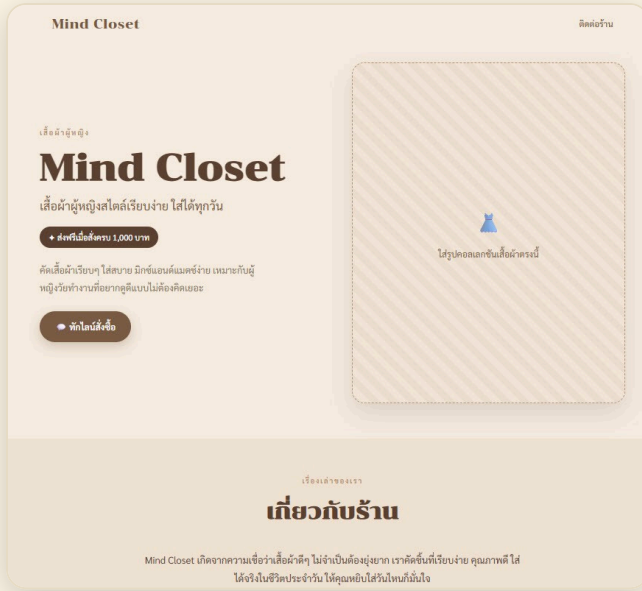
Mind Closet

ติดต่อร้าน

เสื้อผ้าผู้หญิง

Mind Closet

เสื้อผ้าผู้หญิงสไตล์เรียบง่าย ใส่ได้ทุกวัน

✦ ส่งฟรีเมื่อสั่งครบ 1,000 บาท

คัดเสื้อผ้าเรียบๆ ใส่สบาย มิกซ์แอนด์แมตช์ง่าย เหมาะกับผู้หญิงวัยทำงานที่อยากดูดีแบบไม่ต้องคิดเยอะ

💬 ทักไลน์สั่งซื้อ

ใส่รูปคอลเลกชันเสื้อผ้าตรงนี้

เรื่องเล่าของเรา

เกี่ยวกับร้าน

Mind Closet เกิดจากความเชื่อว่าเสื้อผ้าดีๆ ไม่จำเป็นต้องยุ่งยาก เราคัดชิ้นที่เรียบง่าย คุณภาพดี ใส่ได้จริงในชีวิตประจำวัน ให้คุณหยิบใส่วันไหนก็มั่นใจ